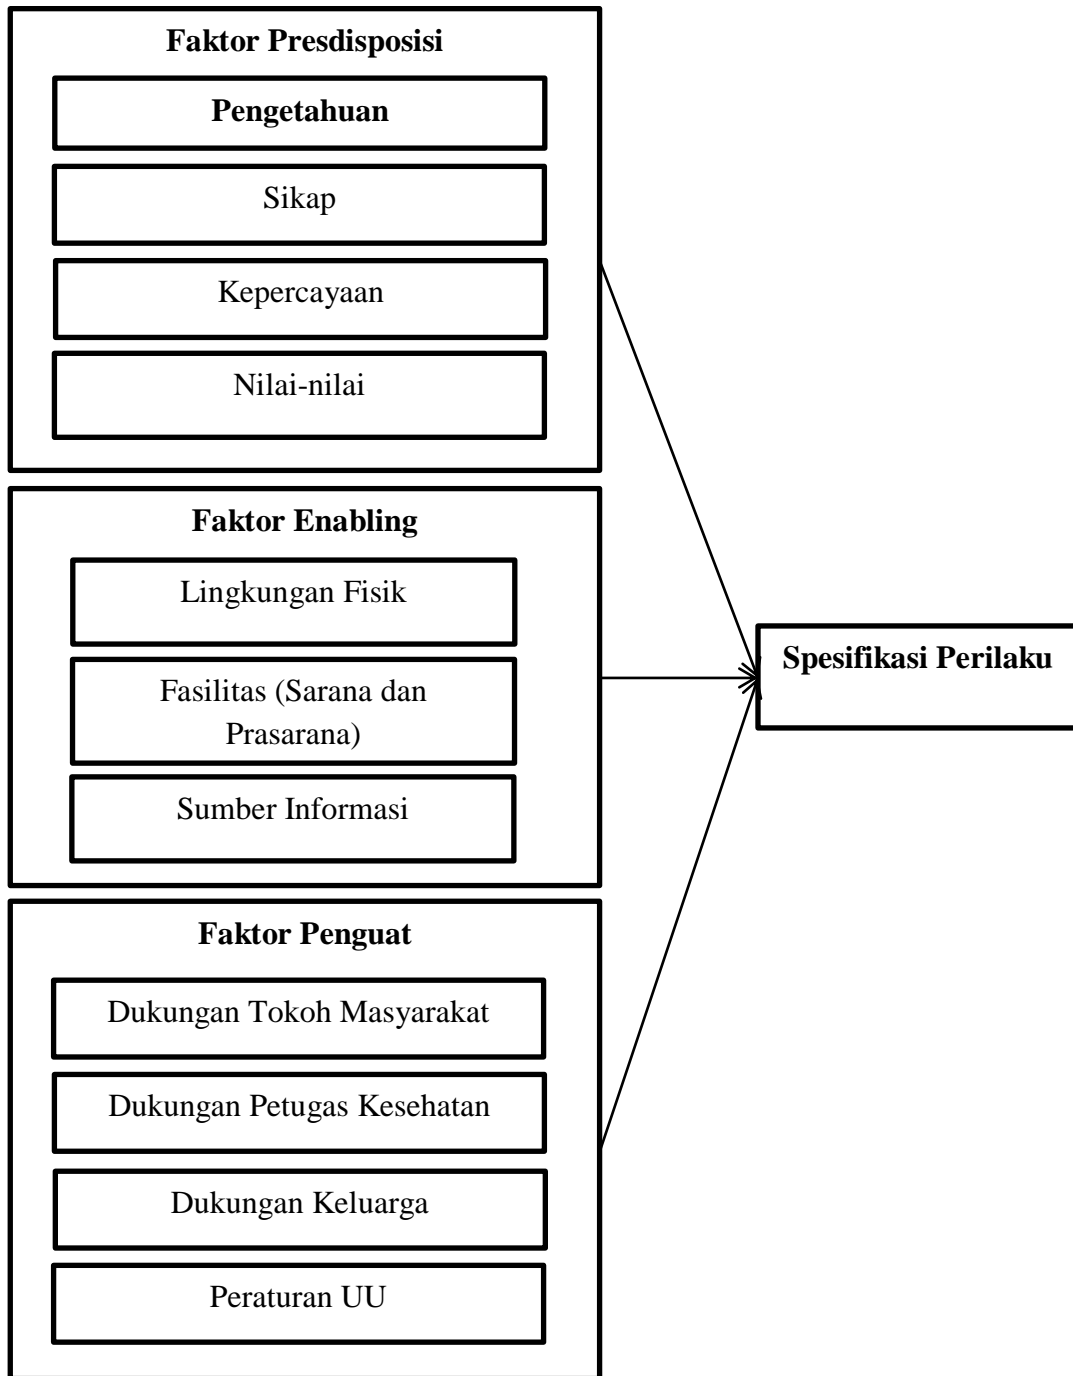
Faktor Presdisposisi

Pengetahuan

Sikap

Kepercayaan

Nilai-nilai

Faktor Enabling

Lingkungan Fisik

Fasilitas (Sarana dan Prasarana)

Sumber Informasi

Faktor Penguat

Dukungan Tokoh Masyarakat

Dukungan Petugas Kesehatan

Dukungan Keluarga

Peraturan UU

Spesifikasi Perilaku